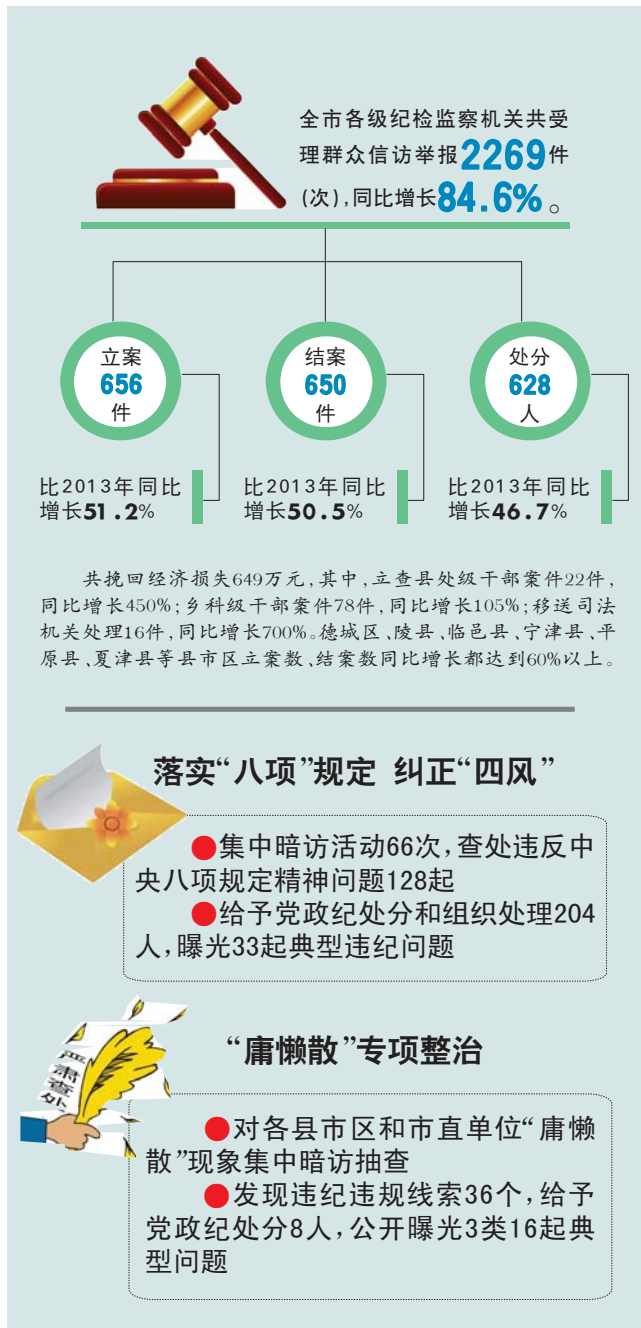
全市各级纪检监察机关共受理群众信访举报2269件（次），同比增长84.6%。

立案
656
件

结案
650
件

处分
628
人

比2013年同比增长51.2%

比2013年同比增长50.5%

比2013年同比增长46.7%

共挽回经济损失649万元，其中，立查县处级干部案件22件，同比增长450%；乡科级干部案件78件，同比增长105%；移送司法机关处理16件，同比增长700%。德城区、陵县、临邑县、宁津县、平原县、夏津县等县市区立案数、结案数同比增长都达到60%以上。

落实“八项”规定 纠正“四风”

●集中暗访活动66次，查处违反中央八项规定精神问题128起

●给予党政纪处分和组织处理204人，曝光33起典型违纪问题

“庸懒散”专项整治

严肃查处

●对各县市区和市直单位“庸懒散”现象集中暗访抽查

●发现违纪违规线索36个，给予党政纪处分8人，公开曝光3类16起典型问题